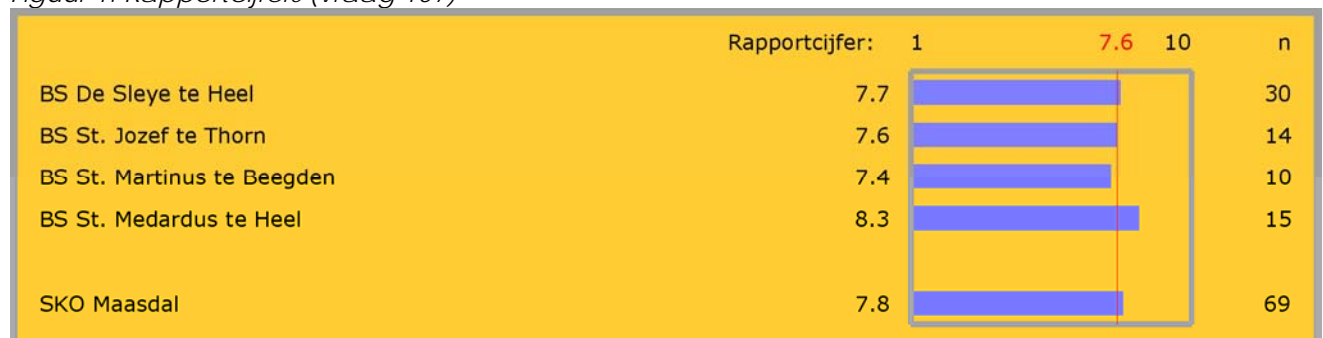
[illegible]

| | Rapportcijfer: | 1 7.6 10 | n |
|---|---|---|---|
| BS De Sleye te Heel | 7.7 | | 30 |
| BS St. Jozef te Thorn | 7.6 | | 14 |
| BS St. Martinus te Beegden | 7.4 | | 10 |
| BS St. Medardus te Heel | 8.3 | | 15 |
| SKO Maasdal | 7.8 | | 69 |